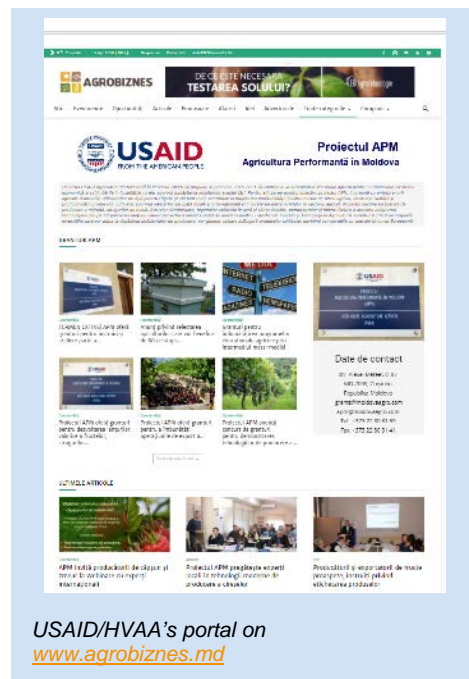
AGROBIZNES

DE CE ESTE NECESARĂ TESTAREA SOLULUI?

USAID
FROM THE AMERICAN PEOPLE

Proiectul APM
Agricultura Performantă în Moldova

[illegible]

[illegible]

Date de contact

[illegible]

APM lansează producătorii de căpșuni și pomicultorii cu experiență internațională

Proiectul APM pregătește experți locali în tehnologii moderne de producere a cireșelor

Producătorii și exportatorii de mere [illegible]

USAID/HVAA's portal on www.agrobiznes.md